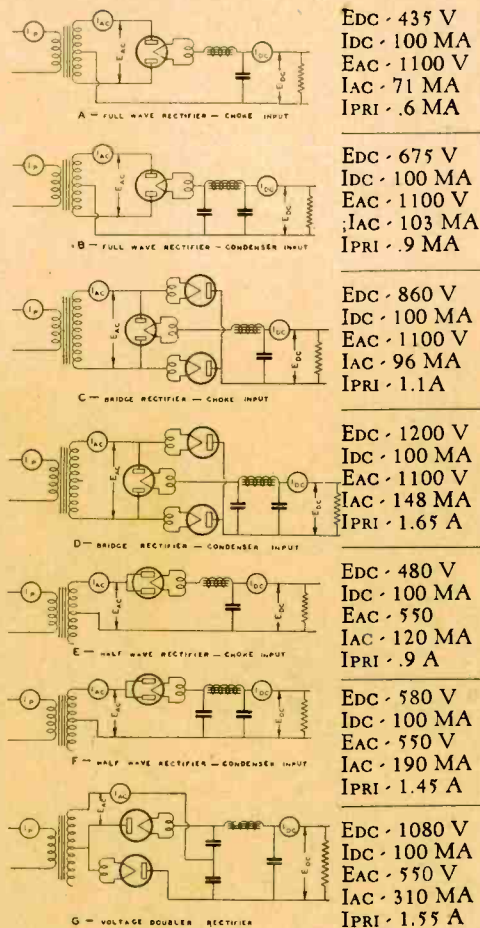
$I_P$ $I_{AC}$ $E_{AC}$ $I_{DC}$ $E_{DC}$
A — FULL WAVE RECTIFIER — CHOKE INPUT

EDC - 435 V
IDC - 100 MA
EAC - 1100 V
IAC - 71 MA
IPRI - .6 MA

$I_P$ $I_{AC}$ $E_{AC}$ $I_{DC}$
B — FULL WAVE RECTIFIER — CONDENSER INPUT

EDC - 675 V
IDC - 100 MA
EAC - 1100 V
;IAC - 103 MA
IPRI - .9 MA

$I_P$ $I_{AC}$ $E_{AC}$ $I_{DC}$ $E_{DC}$
C — BRIDGE RECTIFIER — CHOKE INPUT

EDC - 860 V
IDC - 100 MA
EAC - 1100 V
IAC - 96 MA
IPRI - 1.1A

$I_P$ $I_{AC}$ $E_{AC}$ $I_{DC}$ $E_{DC}$
D — BRIDGE RECTIFIER — CONDENSER INPUT

EDC - 1200 V
IDC - 100 MA
EAC - 1100 V
IAC - 148 MA
IPRI - 1.65 A

$I_P$ $I_{AC}$ $E_{AC}$ $I_{DC}$ $E_{DC}$
E — HALF WAVE RECTIFIER — CHOKE INPUT

EDC - 480 V
IDC - 100 MA
EAC - 550
IAC - 120 MA
IPRI - .9 A

$I_P$ $I_{AC}$ $E_{AC}$ $I_{DC}$ $E_{DC}$
F — HALF WAVE RECTIFIER — CONDENSER INPUT

EDC - 580 V
IDC - 100 MA
EAC - 550 V
IAC - 190 MA
IPRI - 1.45 A

$I_P$ $I_{AC}$ $E_{AC}$ $I_{DC}$ $E_{DC}$
G — VOLTAGE DOUBLER RECTIFIER

EDC - 1080 V
IDC - 100 MA
EAC - 550 V
IAC - 310 MA
IPRI - 1.55 A